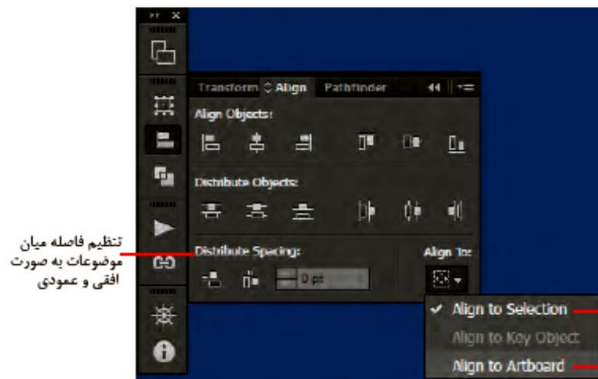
Transform
Align
Pathfinder
Align Objects:
Distribute Objects:
تنظیم فاصله میان موضوعات به صورت افقی و عمودی
Distribute Spacing:
Align To:
0 pt
✓ Align to Selection
Align to Key Object
Align to Artboard